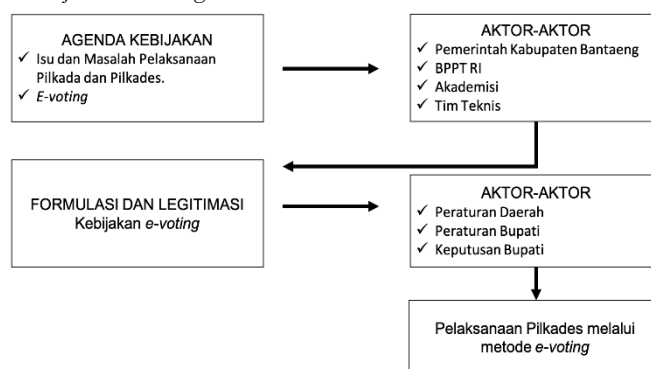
AGENDA KEBIJAKAN
✓ Isu dan Masalah Pelaksanaan Pilkada dan Pilkades.
✓ *E-voting*

AKTOR-AKTOR
✓ Pemerintah Kabupaten Bantaeng
✓ BPPT RI
✓ Akademisi
✓ Tim Teknis

FORMULASI DAN LEGITIMASI
Kebijakan *e-voting*

AKTOR-AKTOR
✓ Peraturan Daerah
✓ Peraturan Bupati
✓ Keputusan Bupati

Pelaksanaan Pilkades melalui metode *e-voting*